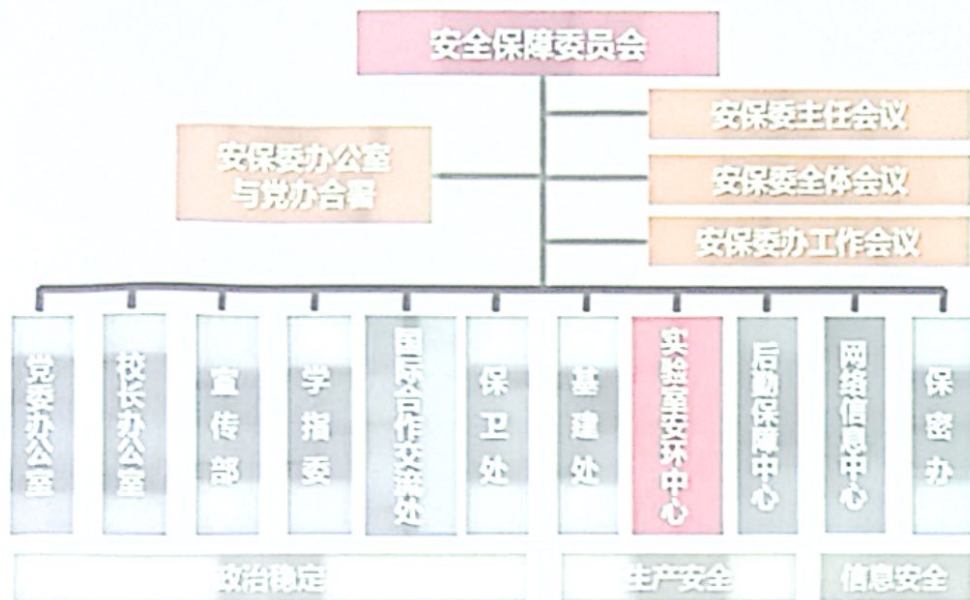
安全保障委员会

安保委主任会议

安保委办公室与党办合署

安保委全体会议

安保委办工作会议

党委办公室

校长办公室

宣传部

学指委

国际合作交流处

保卫处

基建处

实验室安环中心

后勤保障中心

网络信息中心

保密办

政治稳定

生产安全

信息安全